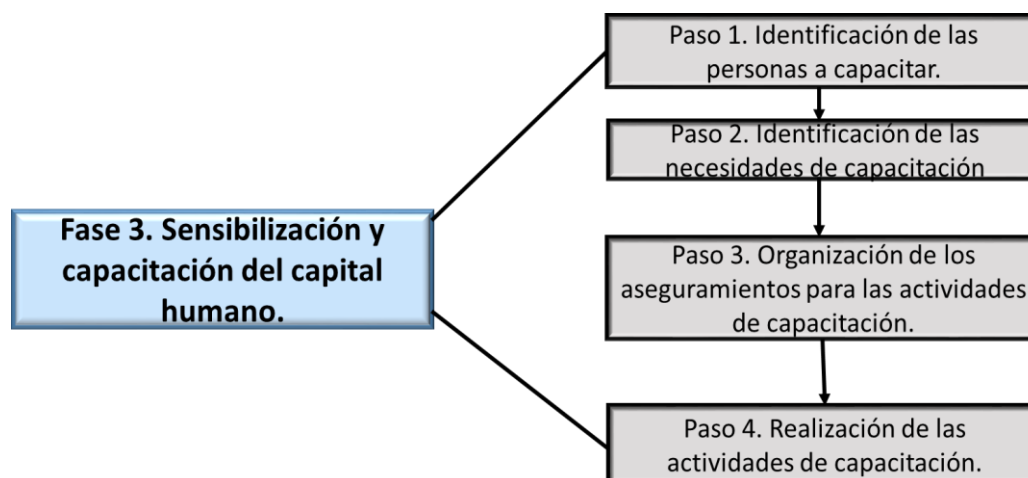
Fase 3. Sensibilización y capacitación del capital humano.

Paso 1. Identificación de las personas a capacitar.

Paso 2. Identificación de las necesidades de capacitación

Paso 3. Organización de los aseguramientos para las actividades de capacitación.

Paso 4. Realización de las actividades de capacitación.